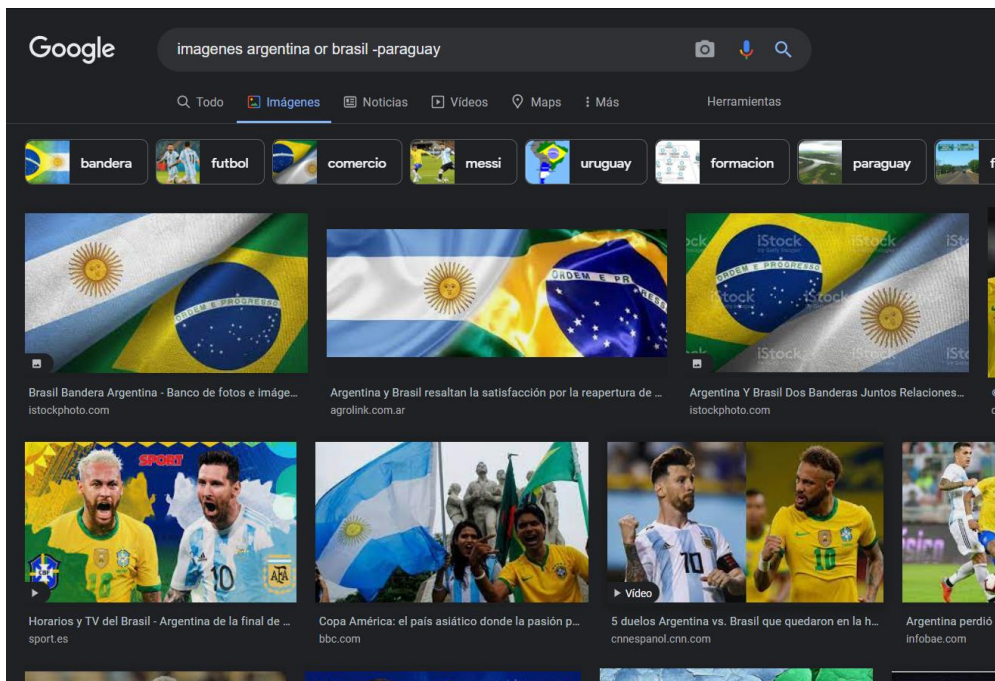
Google

imagenes argentina or brasil -paraguay

Todo Imágenes Noticias Vídeos Maps Más Herramientas

bandera futbol comercio messi uruguay formacion paraguay

ORDEM E PROGRESSO

Brasil Bandera Argentina - Banco de fotos e imáge...
istockphoto.com

ORDEM E PR

Argentina y Brasil resaltan la satisfacción por la reapertura de ...
agrolink.com.ar

iStock ORDEM E PROGRESSO iStock

Argentina Y Brasil Dos Banderas Juntos Relaciones...
istockphoto.com

SPORT

Horarios y TV del Brasil - Argentina de la final de ...
sport.es

Copa América: el país asiático donde la pasión p...
bbc.com

Vídeo

5 duelos Argentina vs. Brasil que quedaron en la h...
cnnespanol.cnn.com

Argentina perdió
infobae.com